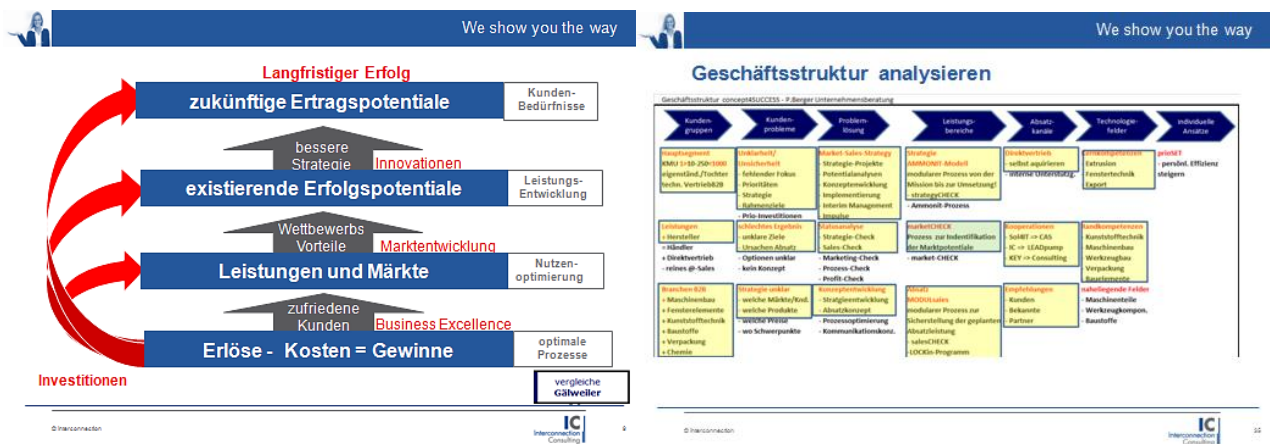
We show you the way

Langfristiger Erfolg

zukünftige Ertragspotentiale

Kunden-Bedürfnisse

bessere Strategie

Innovationen

existierende Erfolgspotentiale

Leistungs-Entwicklung

Wettbewerbs Vorteile

Marktentwicklung

Leistungen und Märkte

Nutzen-optimierung

zufriedene Kunden

Business Excellence

Erlöse - Kosten = Gewinne

optimale Prozesse

Investitionen

vergleiche Gälweiler

© Interconnection

IC Interconnection Consulting

9

We show you the way

Geschäftsstruktur analysieren

Geschäftsstruktur concept4SUCCESS - P.Berger Unternehmensberatung

| Kunden-gruppen | Kunden-probleme | Problem-lösung | Leistungs-bereiche | Absatz-kanäle | Technologie-felder | individuelle Ansätze |
|---|---|---|---|---|---|---|
| Hauptsegment KMU 1=10-250/1000 eigenständ./Tochter techn. VertriebB2B | Unklarheit/ Unsicherheit - fehlender Fokus - Prioritäten - Strategie - Rahmenziele - Prio-Investitionen | Market-Sales-Strategy - Strategie-Projekte - Potentialanalysen - Konzeptentwicklung - Implementierung - Interim Management - Impulse | Strategie AMMONIT-Modell modularer Prozess von der Mission bis zur Umsetzung! - strategyCHECK - Ammonit-Prozess | Direktvertrieb - selbst aquirieren - interne Unterstützg. | Kernkompetenzen Extrusion Fenstertechnik Export | privIST - persönl. Effizienz steigern |
| Leistungen - Hersteller - Händler - Direktvertrieb - reines @-Sales | schlechtes Ergebnis - unklare Ziele - Ursachen Absatz - Optionen unklar - kein Konzept | Statusanalyse - Strategie-Check - Sales-Check - Marketing-Check - Process-Check - Profit-Check | marketCHECK Prozess zur Indentifikation der Marktpotentiale - market-CHECK | Kooperationen - SoldIT => CAS - IC => LEADpump - KEY => Consulting | Randkompetenzen Kunststofftechnik Maschinenbau Werkzeugbau Verpackung Bauelemente | |
| Branchen B2B - Maschinenbau - Fensterelemente - Kunststofftechnik - Baustoffe - Verpackung - Chemie | Strategie unklar - welche Märkte/Knd. - welche Produkte - welche Preise - wo Schwerpunkte | Konzeptentwicklung - Stratgieentwicklung - Absatzkonzept - Prozessoptimierung - Kommunikationskonz. | Absatz MODULsales modularer Prozess zur Sicherstellung der geplanten Absatzleistung - salesCHECK - LOCKin-Programm | Empfehlungen - Kunden - Bekannte - Partner | naheliegende Felder - Maschinenteile - Werkzeugkompon. - Baustoffe | |

© Interconnection

IC Interconnection Consulting

10